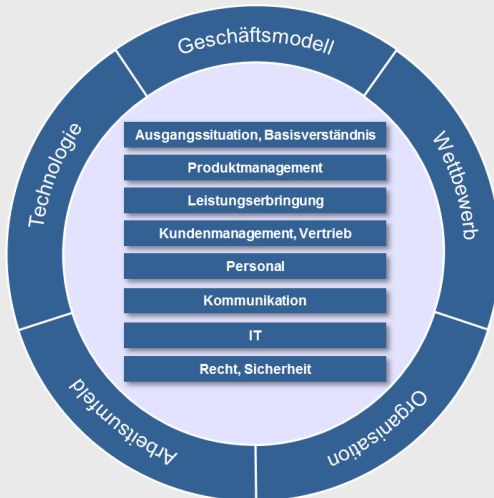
Geschäftsmodell

Technologie

Wettbewerb

Ausgangssituation, Basisverständnis

Produktmanagement

Leistungserbringung

Kundenmanagement, Vertrieb

Personal

Kommunikation

IT

Recht, Sicherheit

Arbeitsumfeld

Organisation